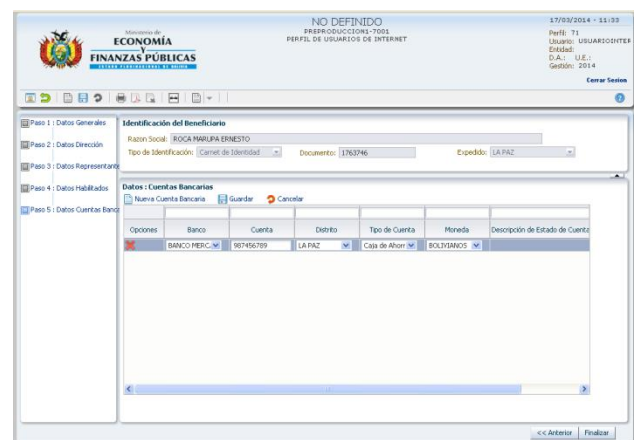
Ministerio de
ECONOMÍA
Y
FINANZAS PÚBLICAS
ESTADO PLURINACIONAL DE BOLIVIA

NO DEFINIDO
PREPRODUCCION1-7001
PERFIL DE USUARIOS DE INTERNET

17/03/2014 - 11:33
Perfil: 71
Usuario: USUARIOINTER
Entidad:
D.A.: U.E.:
Gestión: 2014
Cerrar Sesion

Paso 1 : Datos Generales
Paso 2 : Datos Dirección
Paso 3 : Datos Representante
Paso 4 : Datos Habilitados
Paso 5 : Datos Cuentas Banca

Identificación del Beneficiario
Razon Social: ROCA MARUPA ERNESTO
Tipo de Identificación: Carnet de Identidad
Documento: 1763746
Expedido: LA PAZ

Datos : Cuentas Bancarias
Nueva Cuenta Bancaria
Guardar
Cancelar

| Opciones | Banco | Cuenta | Distrito | Tipo de Cuenta | Moneda | Descripción de Estado de Cuenta |
|---|---|---|---|---|---|---|
| | BANCO MERC | 987456789 | LA PAZ | Caja de Ahorr | BOLIVIANOS | |

<< Anterior
Finalizar